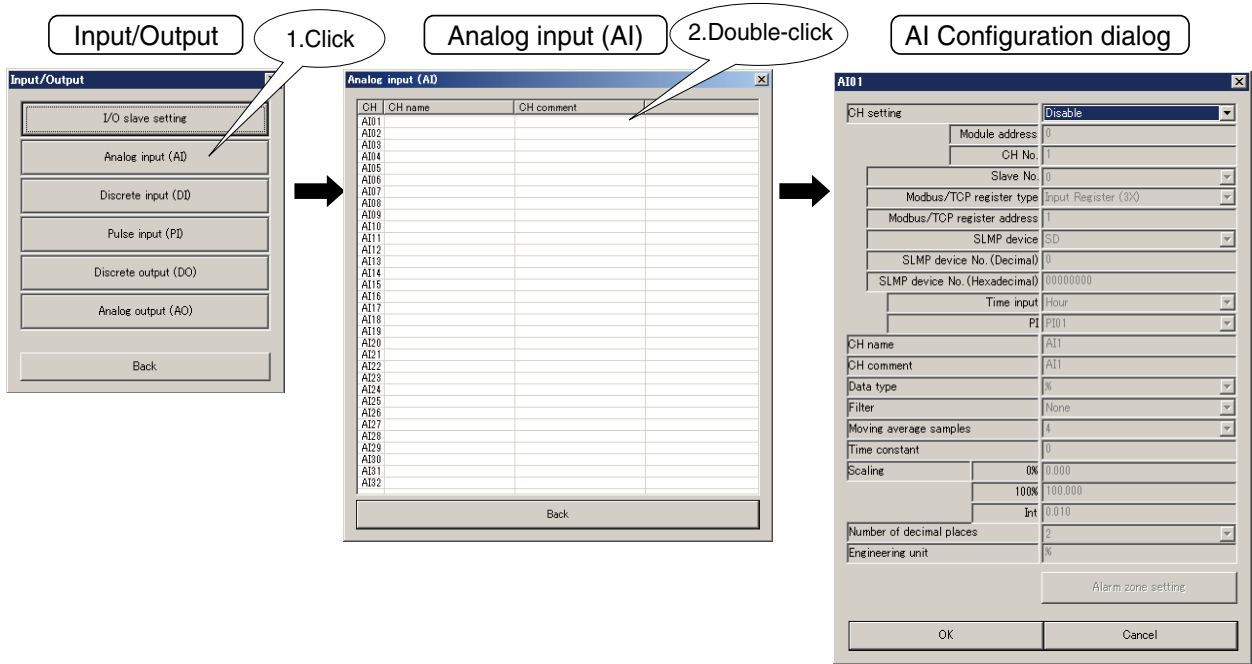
Input/Output

1.Click

Analog input (AI)

2.Double-click

AI Configuration dialog

Input/Output

I/O slave setting

Analog input (AI)

Discrete input (DI)

Pulse input (PI)

Discrete output (DO)

Analog output (AO)

Back

Analog input (AI)

| CH | CH name | CH comment |
|---|---|---|
| AI01 | | |
| AI02 | | |
| AI03 | | |
| AI04 | | |
| AI05 | | |
| AI06 | | |
| AI07 | | |
| AI08 | | |
| AI09 | | |
| AI10 | | |
| AI11 | | |
| AI12 | | |
| AI13 | | |
| AI14 | | |
| AI15 | | |
| AI16 | | |
| AI17 | | |
| AI18 | | |
| AI19 | | |
| AI20 | | |
| AI21 | | |
| AI22 | | |
| AI23 | | |
| AI24 | | |
| AI25 | | |
| AI26 | | |
| AI27 | | |
| AI28 | | |
| AI29 | | |
| AI30 | | |
| AI31 | | |
| AI32 | | |

Back

AI01

CH setting Disable
Module address 0
CH No. 1
Slave No. 0
Modbus/TCP register type Input Register (3X)
Modbus/TCP register address 1
SLMP device SD
SLMP device No. (Decimal) 0
SLMP device No. (Hexadecimal) 00000000
Time input Hour
PI PI01
CH name AI1
CH comment AI1
Data type %
Filter None
Moving average samples 4
Time constant 0
Scaling 0% 0.000
100% 100.000
Int 0.010
Number of decimal places 2
Engineering unit %

Alarm zone setting

OK Cancel